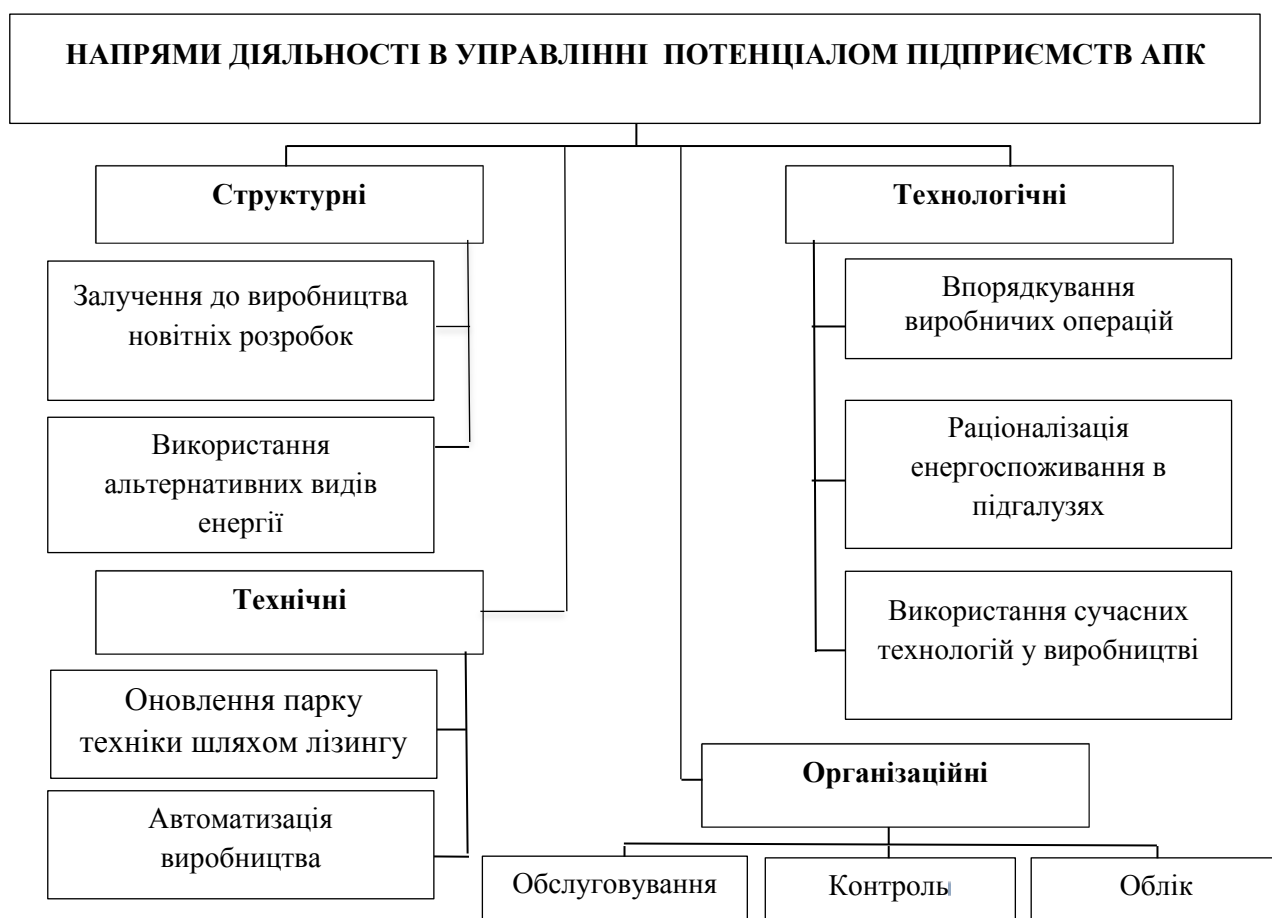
НАПРЯМИ ДІЯЛЬНОСТІ В УПРАВЛІННІ ПОТЕНЦІАЛОМ ПІДПРИЄМСТВ АПК

Структурні

Залучення до виробництва новітніх розробок

Використання альтернативних видів енергії

Технічні

Оновлення парку техніки шляхом лізингу

Автоматизація виробництва

Технологічні

Впорядкування виробничих операцій

Раціоналізація енергоспоживання в підгалузях

Використання сучасних технологій у виробництві

Організаційні

Обслуговування

Контроль

Облік